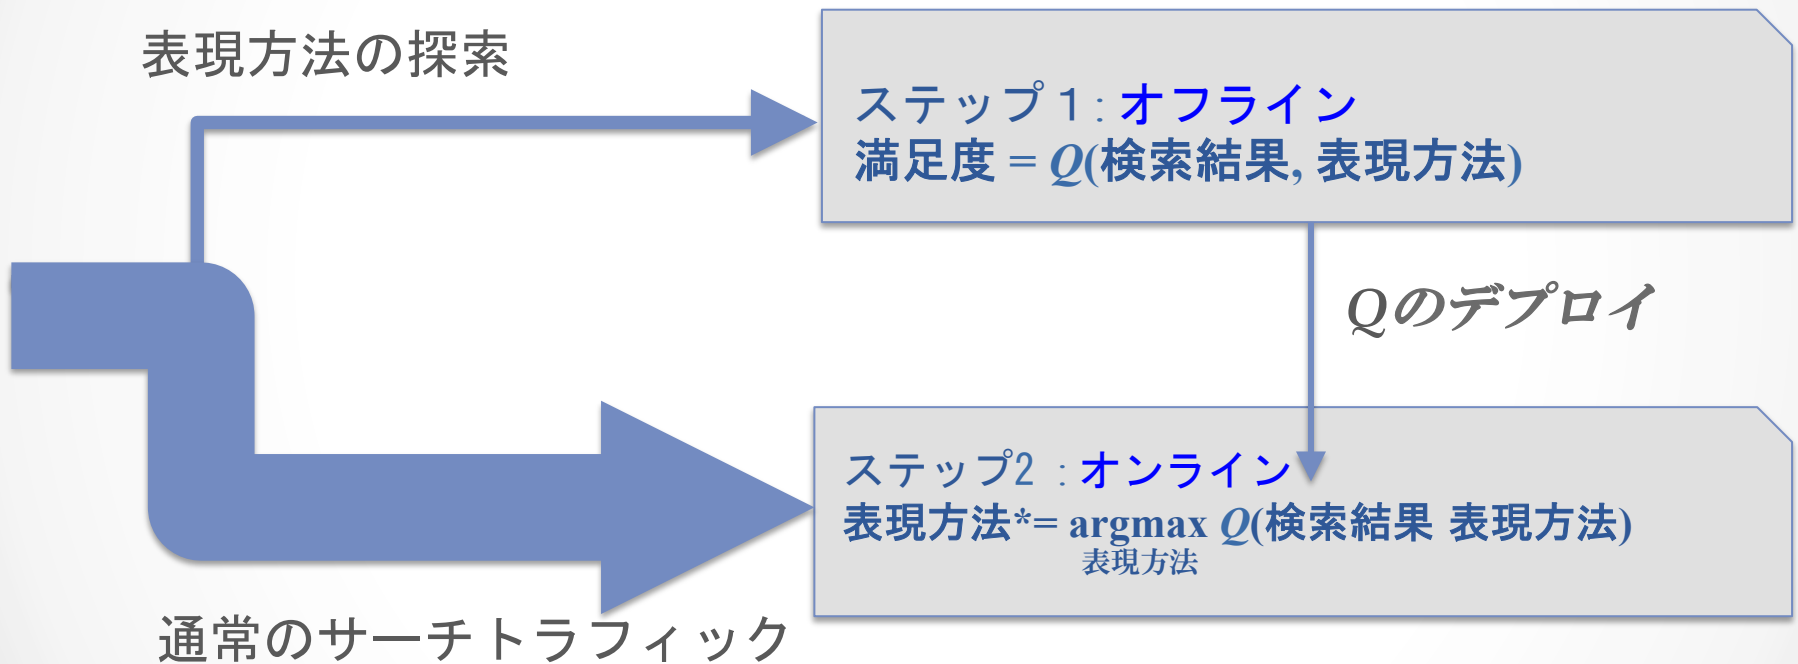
表現方法の探索

ステップ１: オフライン
満足度 = $Q$(検索結果, 表現方法)

$Q$のデプロイ

ステップ2 : オンライン
表現方法* = $\text{argmax}_{\text{表現方法}}$ $Q$(検索結果 表現方法)

通常のサーチトラフィック